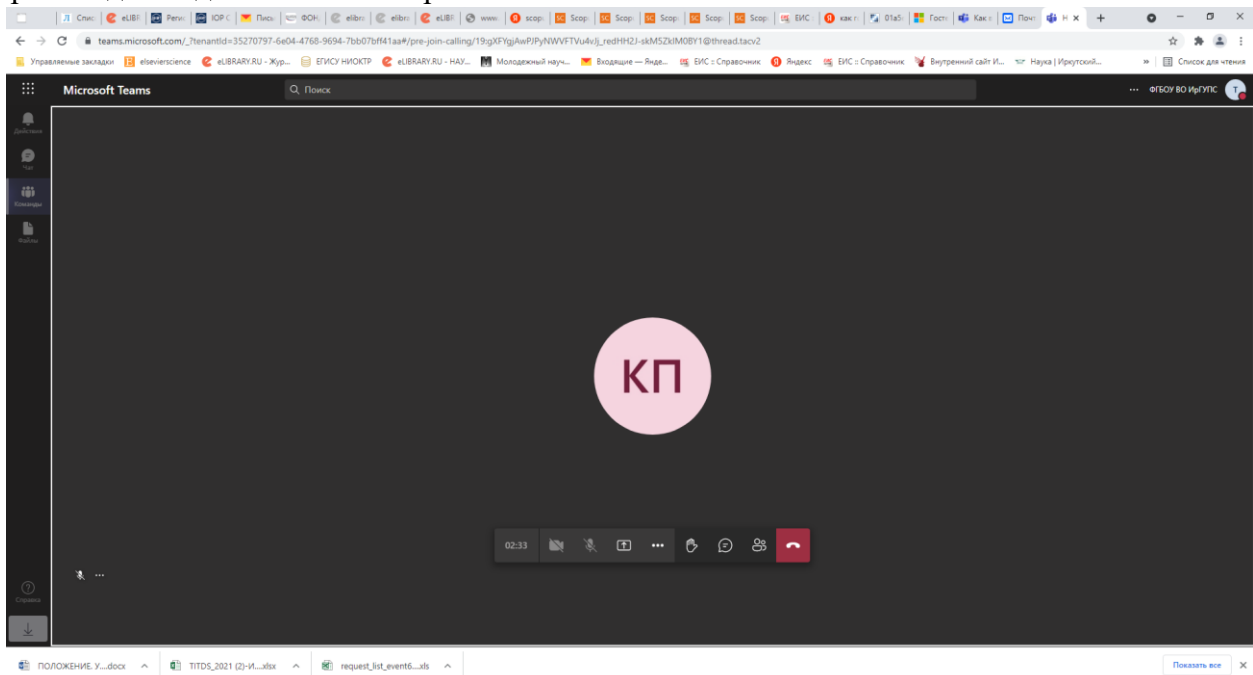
Спис | eLIBR | Perv | IOP C | Письм | ФОН | elibra | elibra | eLIBR | www | scop | Scop | Scop | Scop | Scop | Scop | ЕИС | как п | 01a5 | Гость | Как с | Почт | Н ×

teams.microsoft.com/_?tenantId=35270797-6e04-4768-9694-7bb07bff41aa#/pre-join-calling/19:gXFYgjAwPJPyNWVFTVu4v/j_redHH2J-skM5ZklM0BY1@thread.tacv2

Управляемые закладки | elsevierscience | eLIBRARY.RU - Жур... | ЕГИСУ НИОКТР | eLIBRARY.RU - НАУ... | Молодежный науч... | Входящие — Янде... | ЕИС :: Справочник | Яндекс | ЕИС :: Справочник | Внутренний сайт И... | Наука | Иркутский... | Список для чтения

Microsoft Teams

Поиск

ФГБОУ ВО ИрГУПС

Действия

Чат

Команды

Файлы

КП

02:33

Справка

ПОЛОЖЕНИЕ. У....docx | TITDS_2021 (2)-И....xlsx | request_list_event6....xls

Показать все